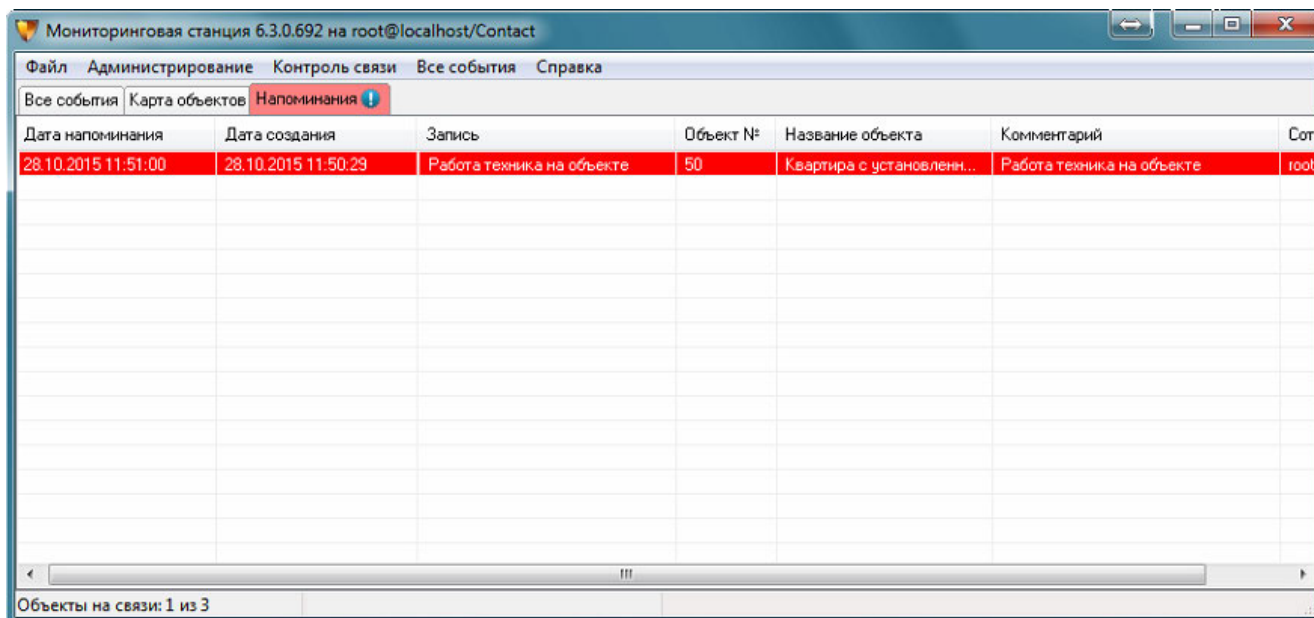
Мониторинговая станция 6.3.0.692 на root@localhost/Contact

Файл Администрирование Контроль связи Все события Справка

Все события | Карта объектов | Напоминания

| Дата напоминания | Дата создания | Запись | Объект № | Название объекта | Комментарий | Сот |
|---|---|---|---|---|---|---|
| 28.10.2015 11:51:00 | 28.10.2015 11:50:29 | Работа техника на объекте | 50 | Квартира с установленн... | Работа техника на объекте | root |

Объекты на связи: 1 из 3